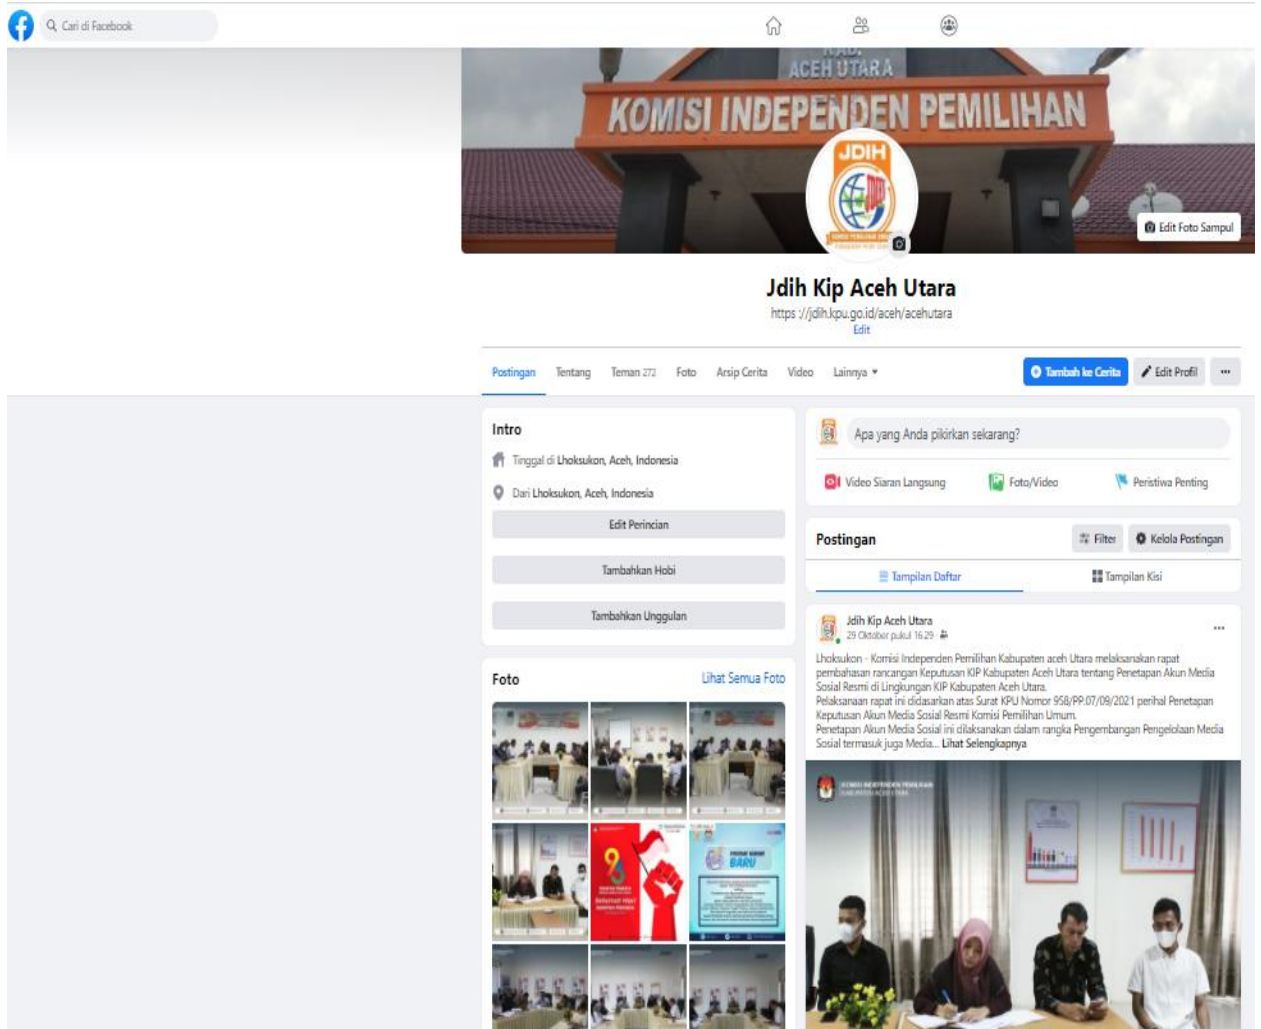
Cari di Facebook

ACEH UTARA
KOMISI INDEPENDEN PEMILIHAN

JDIH

Edit Foto Sampul

Jdih Kip Aceh Utara
https://jdih.kpu.go.id/aceh/acehutara
Edit

Postingan Tentang Teman 272 Foto Arsip Cerita Video Lainnya

Tambah ke Cerita Edit Profil ...

Intro
Tinggal di Lhoksukon, Aceh, Indonesia
Dari Lhoksukon, Aceh, Indonesia
Edit Perincian
Tambahkan Hobi
Tambahkan Unggulan

Foto Lihat Semua Foto

Apa yang Anda pikirkan sekarang?
Video Siaran Langsung Foto/Video Peristiwa Penting

Postingan Filter Kelola Postingan
Tampilan Daftar Tampilan Kisi

Jdih Kip Aceh Utara
29 Oktober pukul 16.29

Lhoksukon - Komisi Independen Pemilihan Kabupaten aceh Utara melaksanakan rapat pembahasan rancangan Keputusan KIP Kabupaten Aceh Utara tentang Penetapan Akun Media Sosial Resmi di Lingkungan KIP Kabupaten Aceh Utara.
Pelaksanaan rapat ini didasarkan atas Surat KPU Nomor 958/PP.07/09/2021 perihal Penetapan Keputusan Akun Media Sosial Resmi Komisi Pemilihan Umum.
Penetapan Akun Media Sosial ini dilaksanakan dalam rangka Pengembangan Pengelolaan Media Sosial termasuk juga Media... Lihat Selengkapnya

KOMISI INDEPENDEN PEMILIHAN
KABUPATEN ACEH UTARA

BARU